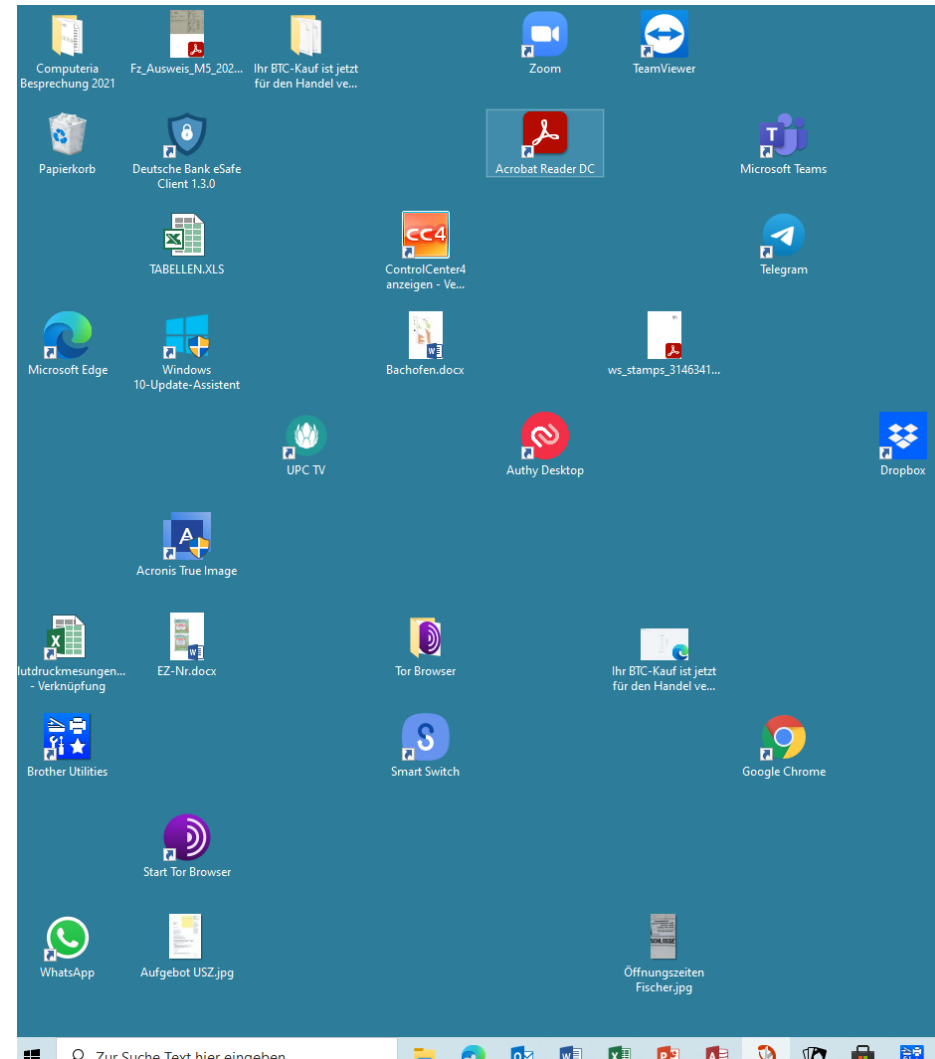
Computeria Besprechung 2021

Fz_Ausweis_M5_202...

Ihr BTC-Kauf ist jetzt für den Handel ve...

Zoom

TeamViewer

Papierkorb

Deutsche Bank eSafe Client 1.3.0

Acrobat Reader DC

Microsoft Teams

TABELLEN.XLS

CC4

ControlCenter4 anzeigen - Ve...

Telegram

Microsoft Edge

Windows 10-Update-Assistent

Bachofen.docx

ws_stamps_3146341...

UPC TV

Authy Desktop

Dropbox

A

Acronis True Image

lutdruckmesungen... - Verknüpfung

EZ-Nr.docx

Tor Browser

Ihr BTC-Kauf ist jetzt für den Handel ve...

Brother Utilities

Smart Switch

Google Chrome

Start Tor Browser

WhatsApp

Aufgebot USZ.jpg

Öffnungszeiten Fischer.jpg

Zur Suche Text hier eingeben